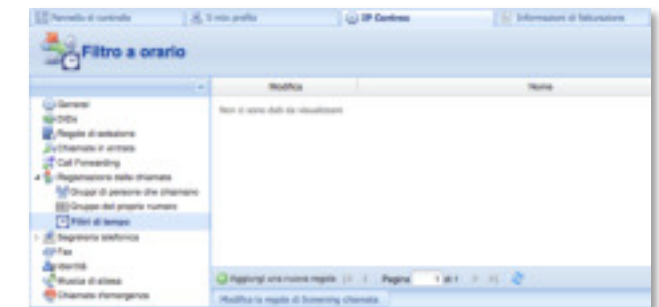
Pannello di controllo | Il mio profilo | IP Centrex | Informazioni di fatturazione

Filtro a orario

| Modifica | Nome |
|---|---|
| Non ci sono dati da visualizzare | |

General
DIDs
Regole di selezione
Chiamate in entrata
Call Forwarding
Registrazione delle chiamate
Gruppi di persone che chiamano
Gruppo dei propri numeri
Filtri di tempo
Segreteria telefonica
Fax
Identità
Musica di attesa
Chiamate d'emergenza

Aggiungi una nuova regola | Pagina 1 di 1

Modifica le regole di Screening chiamata